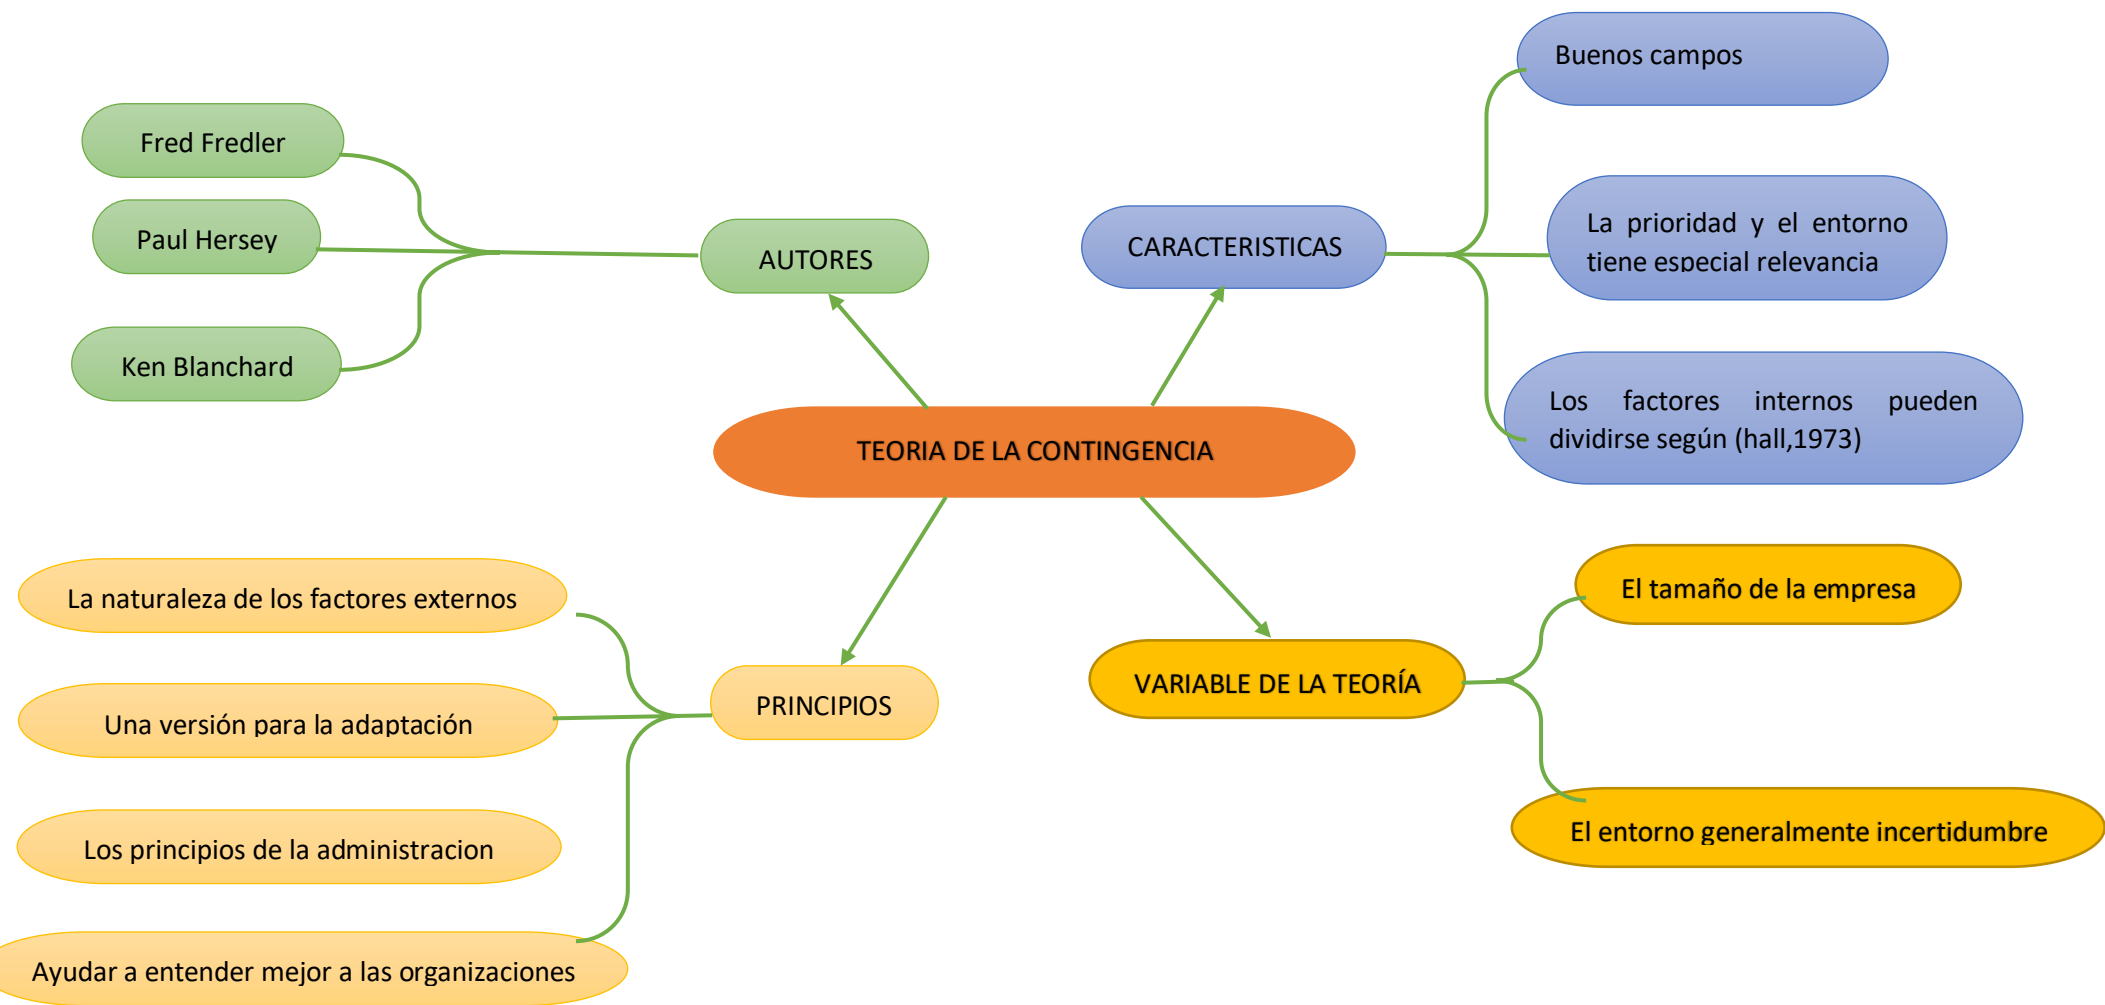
TEORIA DE LA CONTINGENCIA

AUTORES

Fred Fredler

Paul Hersey

Ken Blanchard

CARACTERISTICAS

Buenos campos

La prioridad y el entorno tiene especial relevancia

Los factores internos pueden dividirse según (hall,1973)

PRINCIPIOS

La naturaleza de los factores externos

Una versión para la adaptación

Los principios de la administracion

Ayudar a entender mejor a las organizaciones

VARIABLE DE LA TEORÍA

El tamaño de la empresa

El entorno generalmente incertidumbre